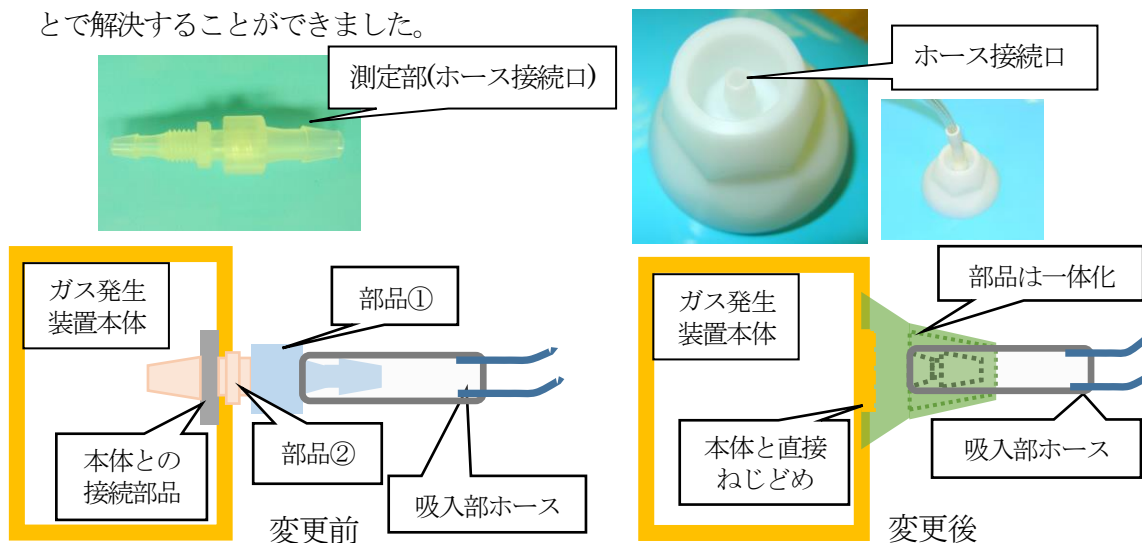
とで解決することができました。

測定部(ホース接続口)

ホース接続口

ガス発生装置本体

部品①

本体との接続部品

部品②

吸入部ホース

変更前

ガス発生装置本体

部品は一体化

本体と直接ねじどめ

吸入部ホース

変更後